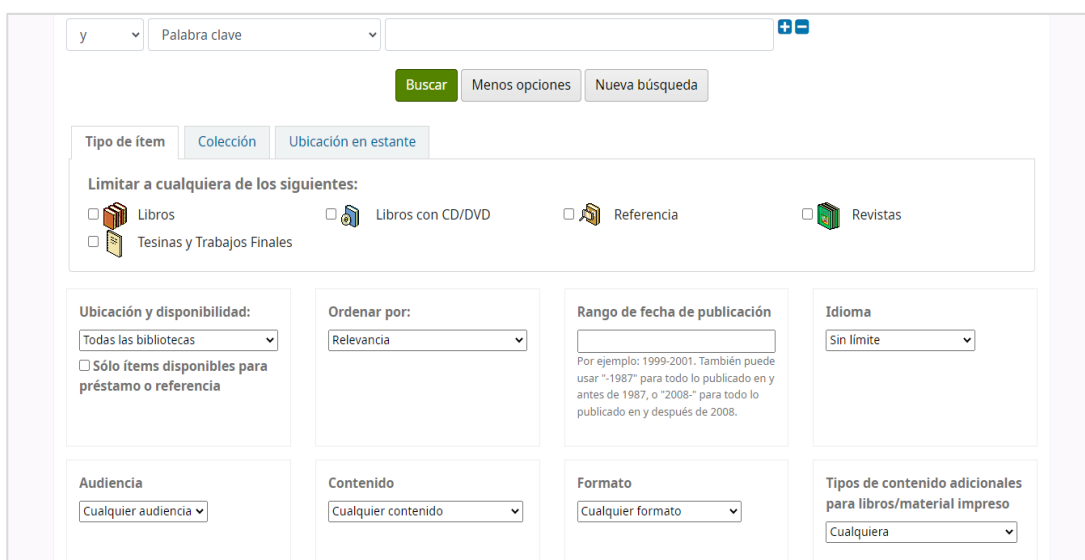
y
Palabra clave

Buscar
Menos opciones
Nueva búsqueda

Tipo de ítem
Colección
Ubicación en estante

Limitar a cualquiera de los siguientes:
Libros
Libros con CD/DVD
Referencia
Revistas
Tesinas y Trabajos Finales

Ubicación y disponibilidad:
Todas las bibliotecas
Sólo ítems disponibles para préstamo o referencia

Ordenar por:
Relevancia

Rango de fecha de publicación
Por ejemplo: 1999-2001. También puede usar "-1987" para todo lo publicado en y antes de 1987, o "2008-" para todo lo publicado en y después de 2008.

Idioma
Sin límite

Audiencia
Cualquier audiencia

Contenido
Cualquier contenido

Formato
Cualquier formato

Tipos de contenido adicionales para libros/material impreso
Cualquiera